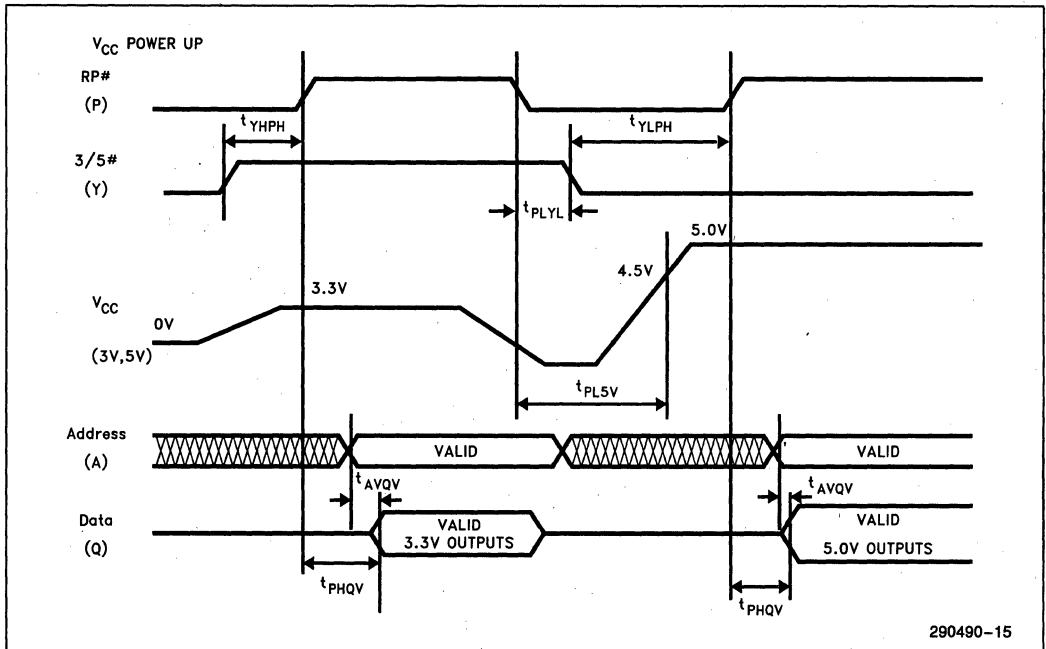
$V_{CC}$ POWER UP

RP#
(P)

$t_{YHPH}$

$t_{YLPH}$

3/5#
(Y)

$t_{PLYL}$

5.0V

4.5V

3.3V

$V_{CC}$

0V

(3V,5V)

$t_{PL5V}$

Address
(A)

VALID

VALID

$t_{AVQV}$

$t_{AVQV}$

Data
(Q)

VALID
3.3V OUTPUTS

VALID
5.0V OUTPUTS

$t_{PHQV}$

$t_{PHQV}$

290490–15